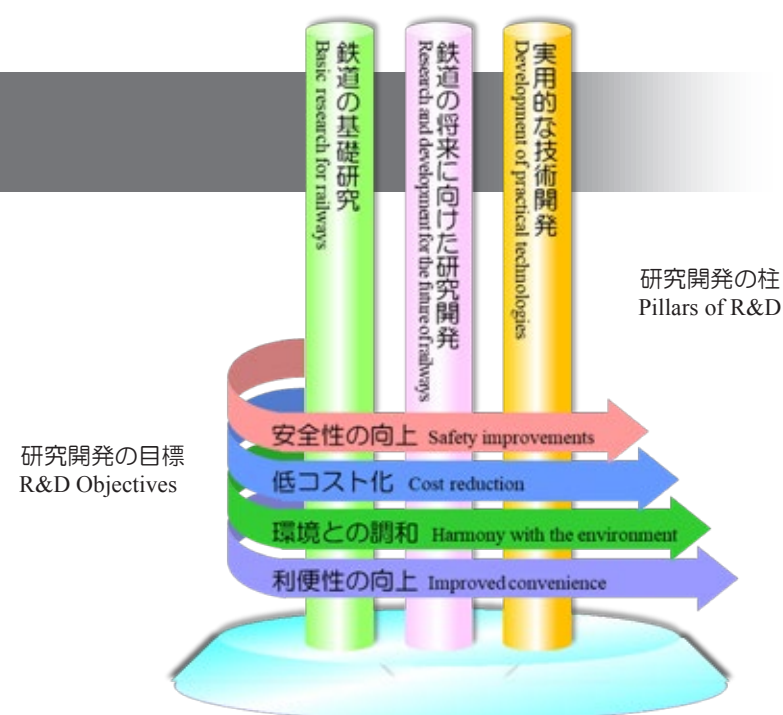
鉄道の基礎研究
Basic research for railways

鉄道の将来に向けた研究開発
Research and development for the future of railways

実用的な技術開発
Development of practical technologies

研究開発の柱
Pillars of R&D

研究開発の目標
R&D Objectives

安全性の向上 Safety improvements

低コスト化 Cost reduction

環境との調和 Harmony with the environment

利便性の向上 Improved convenience